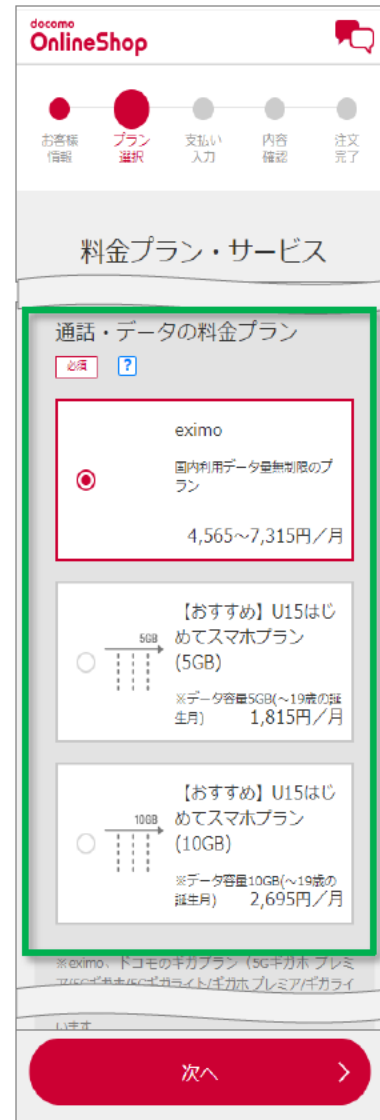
docomo
OnlineShop

お客様情報
プラン選択
支払い入力
内容確認
注文完了

料金プラン・サービス

通話・データの料金プラン
必須 ?

eximo
国内利用データ量無制限のプラン
4,565~7,315円/月

5GB
【おすすめ】U15はじめてスマホプラン(5GB)
※データ容量5GB(~19歳の誕生月)
1,815円/月

10GB
【おすすめ】U15はじめてスマホプラン(10GB)
※データ容量10GB(~19歳の誕生月)
2,695円/月

※eximo、ドコモのギガプラン(5Gギガホ プレミア/5Gギガホ/5Gギガライト/ギガホ プレミア/ギガライ
います

次へ